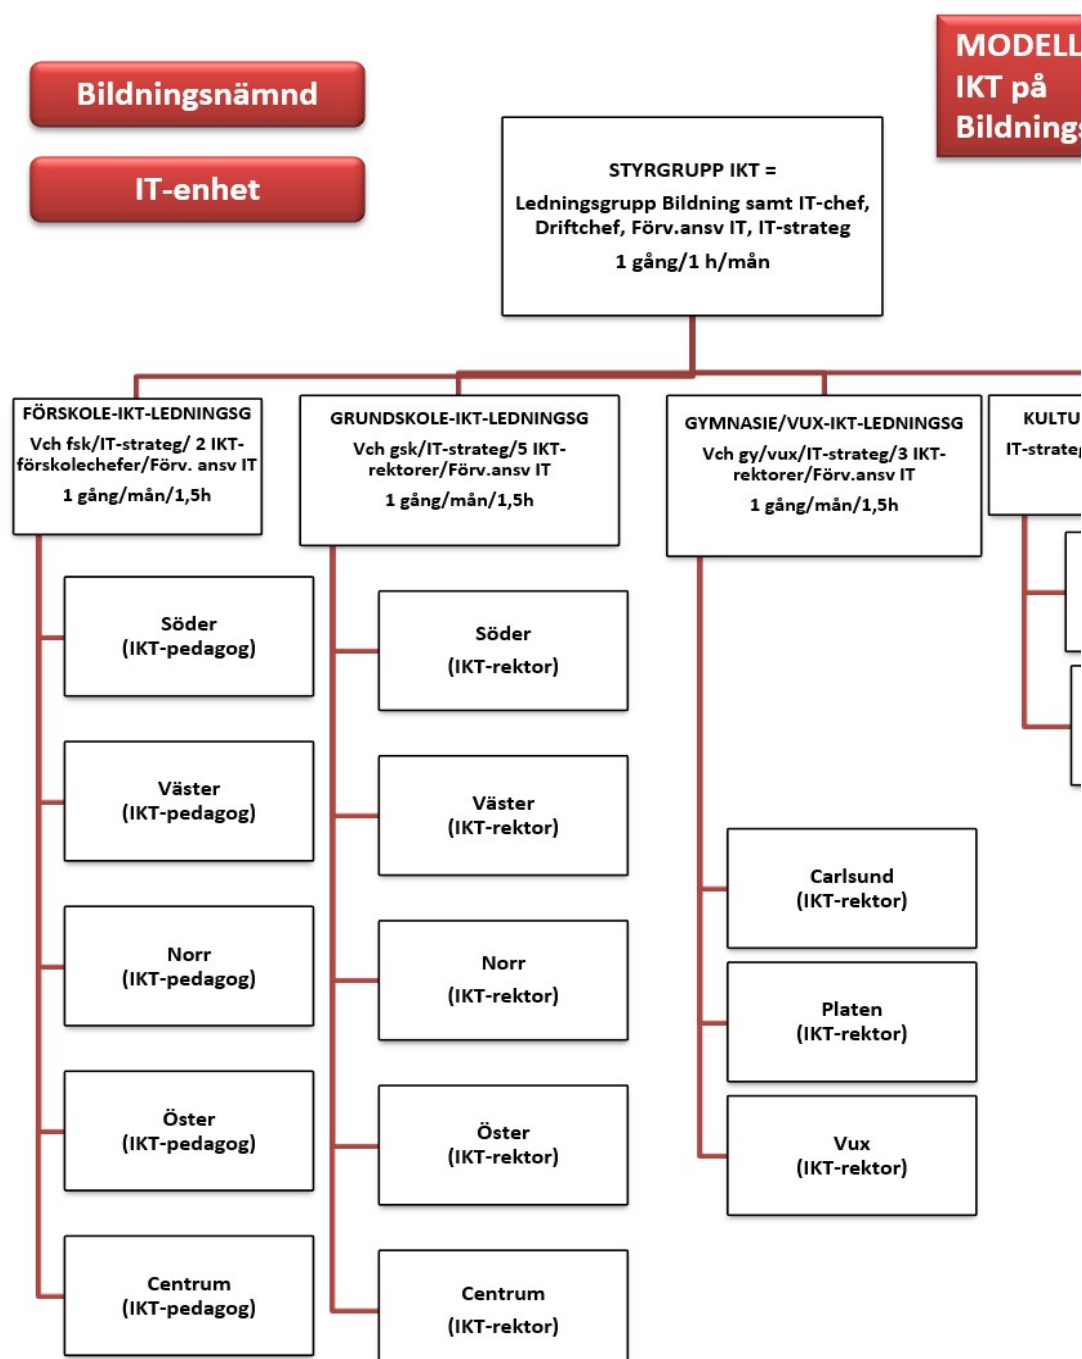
Bildningsnämnd

IT-enhet

MODELL
IKT på
Bildning

STYRGRUPP IKT =
Ledningsgrupp Bildning samt IT-chef, Driftchef, Förv.ansv IT, IT-strateg
1 gång/1 h/mån

FÖRSKOLE-IKT-LEDNINGSG
Vch fsk/IT-strateg/ 2 IKT-förskolechefer/Förv. ansv IT
1 gång/mån/1,5h

GRUNDSKOLE-IKT-LEDNINGSG
Vch gsk/IT-strateg/5 IKT-rektorer/Förv.ansv IT
1 gång/mån/1,5h

GYMNASIE/VUX-IKT-LEDNINGSG
Vch gy/vux/IT-strateg/3 IKT-rektorer/Förv.ansv IT
1 gång/mån/1,5h

KULTU
IT-strateg

Söder
(IKT-pedagog)

Väster
(IKT-pedagog)

Norr
(IKT-pedagog)

Öster
(IKT-pedagog)

Centrum
(IKT-pedagog)

Söder
(IKT-rektor)

Väster
(IKT-rektor)

Norr
(IKT-rektor)

Öster
(IKT-rektor)

Centrum
(IKT-rektor)

Carlsund
(IKT-rektor)

Platen
(IKT-rektor)

Vux
(IKT-rektor)